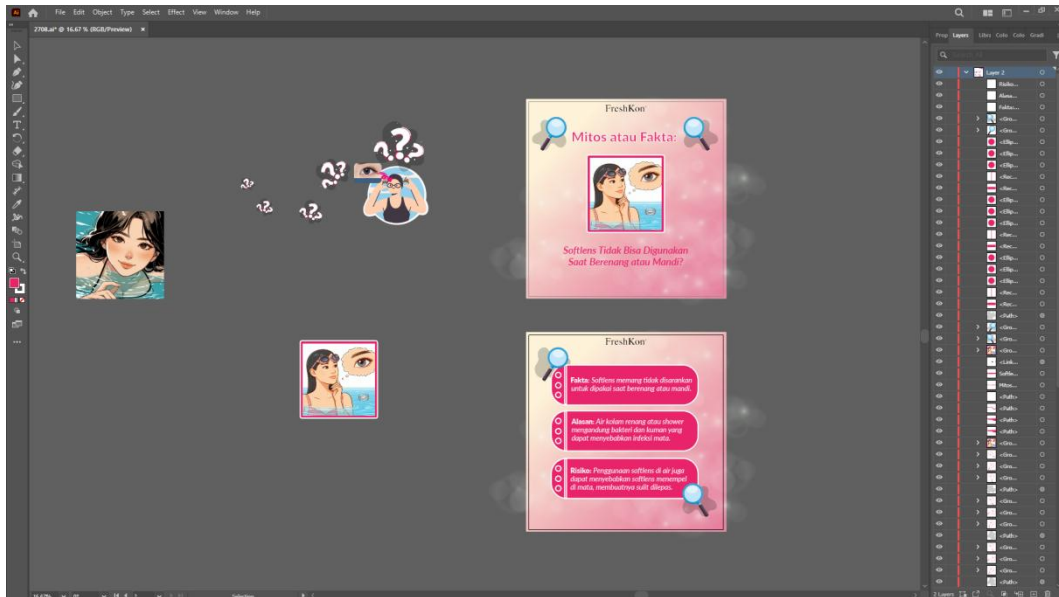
File Edit Object Type Select Effect View Window Help

2708.ai* @ 16.67 % (RGB/Preview) ×

FreshKon

Mitos atau Fakta:

Softlens Tidak Bisa Digunakan Saat Berenang atau Mandi?

FreshKon

Fakta: Softlens memang tidak disarankan untuk dipakai saat berenang atau mandi.

Alasan: Air kolam renang atau shower mengandung bakteri dan kuman yang dapat menyebabkan infeksi mata.

Risiko: Penggunaan softlens di air juga dapat menyebabkan softlens menempel di mata, membuatnya sulit dilepas.

Prop Layers Libr Colo Colo Gradi

Layer 2

2 Layers